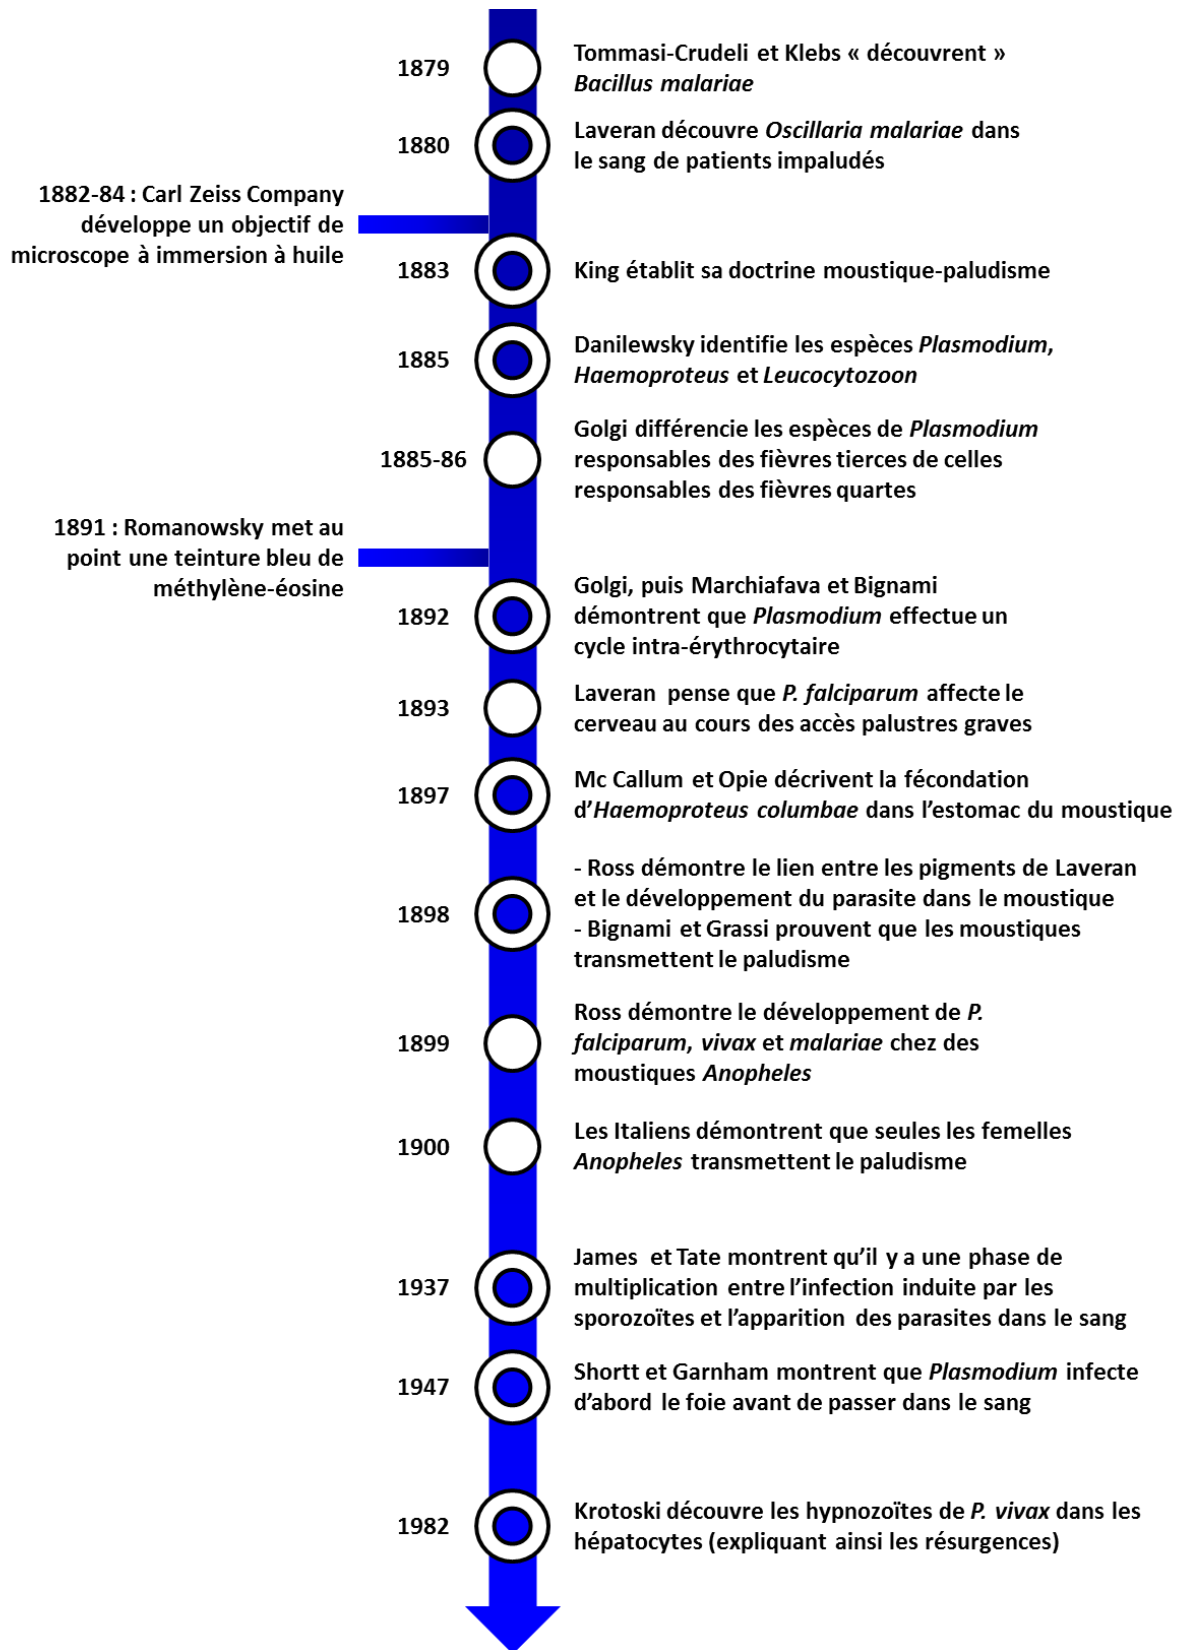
1879 Tommasi-Crudeli et Klebs « découvrent » Bacillus malariae

1880 Laveran découvre Oscillaria malariae dans le sang de patients impaludés

1882-84 : Carl Zeiss Company développe un objectif de microscope à immersion à huile

1883 King établit sa doctrine moustique-paludisme

1885 Danilewsky identifie les espèces Plasmodium, Haemoproteus et Leucocytozoon

1885-86 Golgi différencie les espèces de Plasmodium responsables des fièvres tierces de celles responsables des fièvres quartes

1891 : Romanowsky met au point une teinture bleu de méthylène-éosine

1892 Golgi, puis Marchiafava et Bignami démontrent que Plasmodium effectue un cycle intra-érythrocytaire

1893 Laveran pense que P. falciparum affecte le cerveau au cours des accès palustres graves

1897 Mc Callum et Opie décrivent la fécondation d'Haemoproteus columbae dans l'estomac du moustique

1898 - Ross démontre le lien entre les pigments de Laveran et le développement du parasite dans le moustique
- Bignami et Grassi prouvent que les moustiques transmettent le paludisme

1899 Ross démontre le développement de P. falciparum, vivax et malariae chez des moustiques Anopheles

1900 Les Italiens démontrent que seules les femelles Anopheles transmettent le paludisme

1937 James et Tate montrent qu'il y a une phase de multiplication entre l'infection induite par les sporozoïtes et l'apparition des parasites dans le sang

1947 Shortt et Garnham montrent que Plasmodium infecte d'abord le foie avant de passer dans le sang

1982 Krotoski découvre les hypnozoïtes de P. vivax dans les hépatocytes (expliquant ainsi les résurgences)